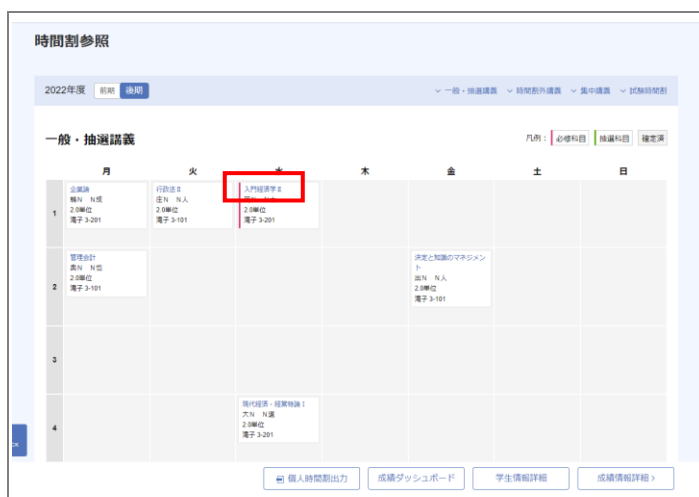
時間割参照

2022年度 前期 後期

一般・抽選講義 時間割外講義 集中講義 試験時間割

一般・抽選講義

凡例： 必修科目 抽選科目 確定済

| | 月 | 火 | 水 | 木 | 金 | 土 | 日 |
|---|---|---|---|---|---|---|---|
| 1 | 企業論 幡N N成 2.0単位 滝子 3-201 | 行政法 II 庄N N人 2.0単位 滝子 3-101 | 入門経済学 II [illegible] 2.0単位 滝子 3-201 | | | | |
| 2 | 管理会計 森N N弘 2.0単位 滝子 3-101 | | | | 決定と知識のマネジメント 出N N人 2.0単位 滝子 3-101 | | |
| 3 | | | | | | | |
| 4 | | | 現代経済・経営特論 I 大N N選 2.0単位 滝子 3-201 | | | | |

個人時間割出力 成績ダッシュボード 学生情報詳細 成績情報詳細 ›

CK